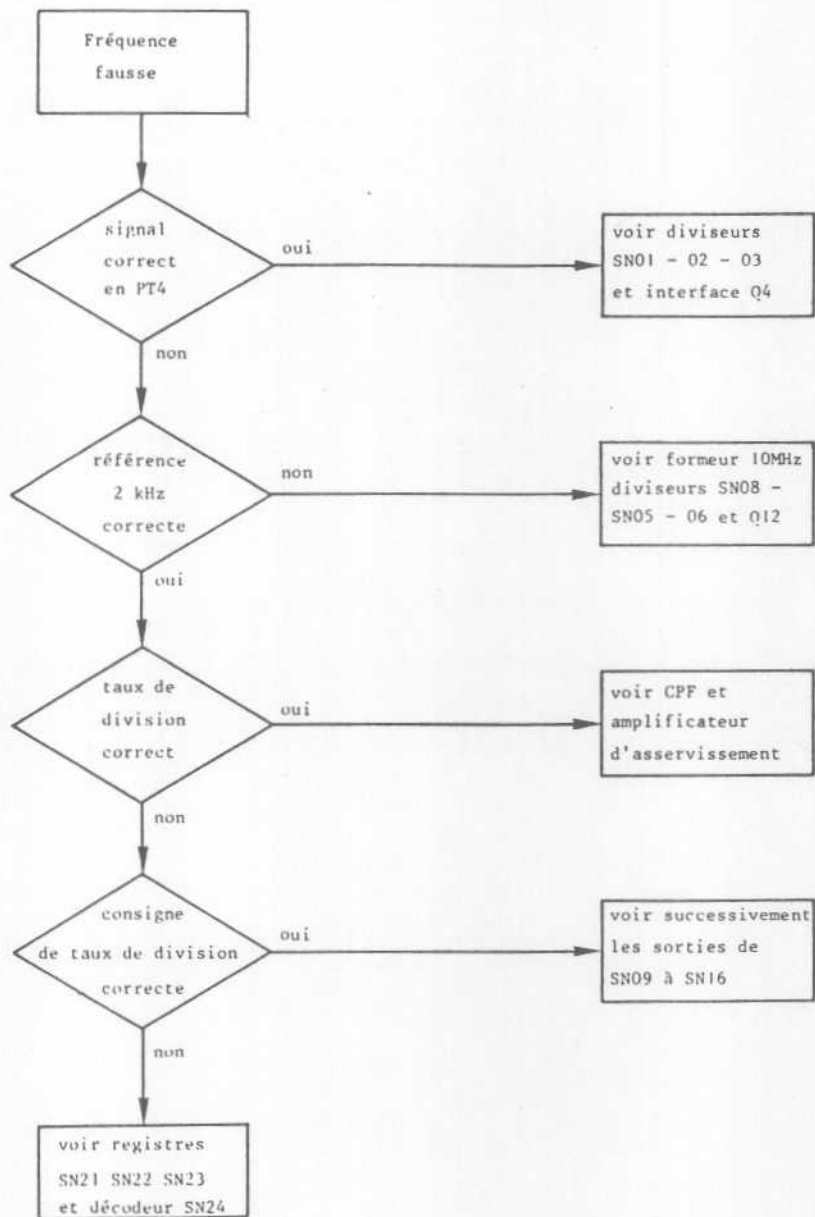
Fréquence fausse

signal correct en PT4

oui

voir diviseurs SN01 - 02 - 03 et interface Q4

non

référence 2 kHz correcte

non

voir formeur 10MHz diviseurs SN08 - SN05 - 06 et Q12

oui

taux de division correct

oui

voir CPF et amplificateur d'asservissement

non

consigne de taux de division correcte

oui

voir successivement les sorties de SN09 à SN16

non

voir registres SN21 SN22 SN23 et décodeur SN24